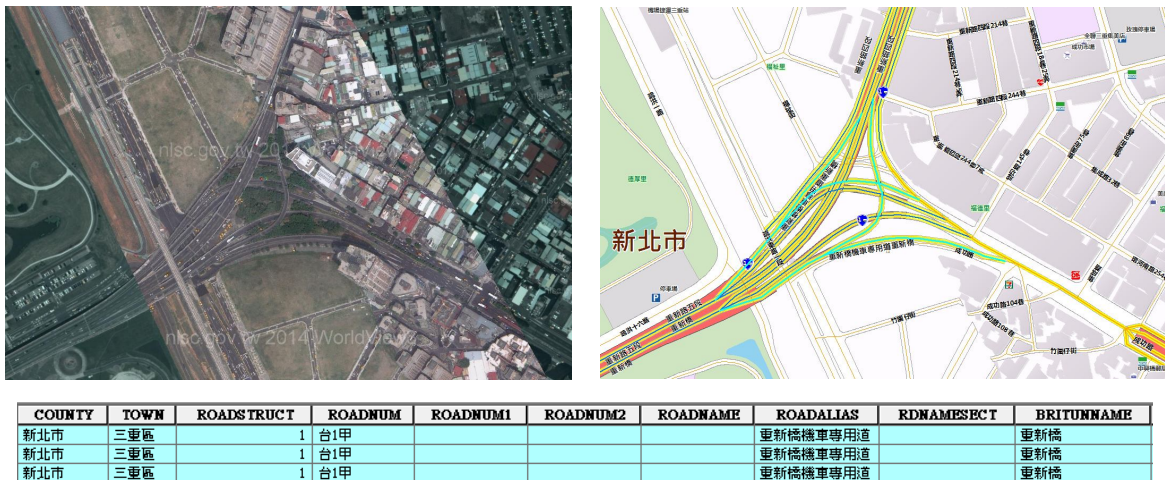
nlsc.gov.tw 2014

nlsc.gov.tw 2014 WorldView

新北市

重新橋機車專用道重新橋

成功路

重新路五段

重新橋

停車場

| COUNTY | TOWN | ROADSTRUCT | ROADNUM | ROADNUM1 | ROADNUM2 | ROADNAME | ROADALIAS | RDNAMESECT | BRITUNNAME |
|---|---|---|---|---|---|---|---|---|---|
| 新北市 | 三重區 | 1 | 台1甲 | | | | 重新橋機車專用道 | | 重新橋 |
| 新北市 | 三重區 | 1 | 台1甲 | | | | 重新橋機車專用道 | | 重新橋 |
| 新北市 | 三重區 | 1 | 台1甲 | | | | 重新橋機車專用道 | | 重新橋 |